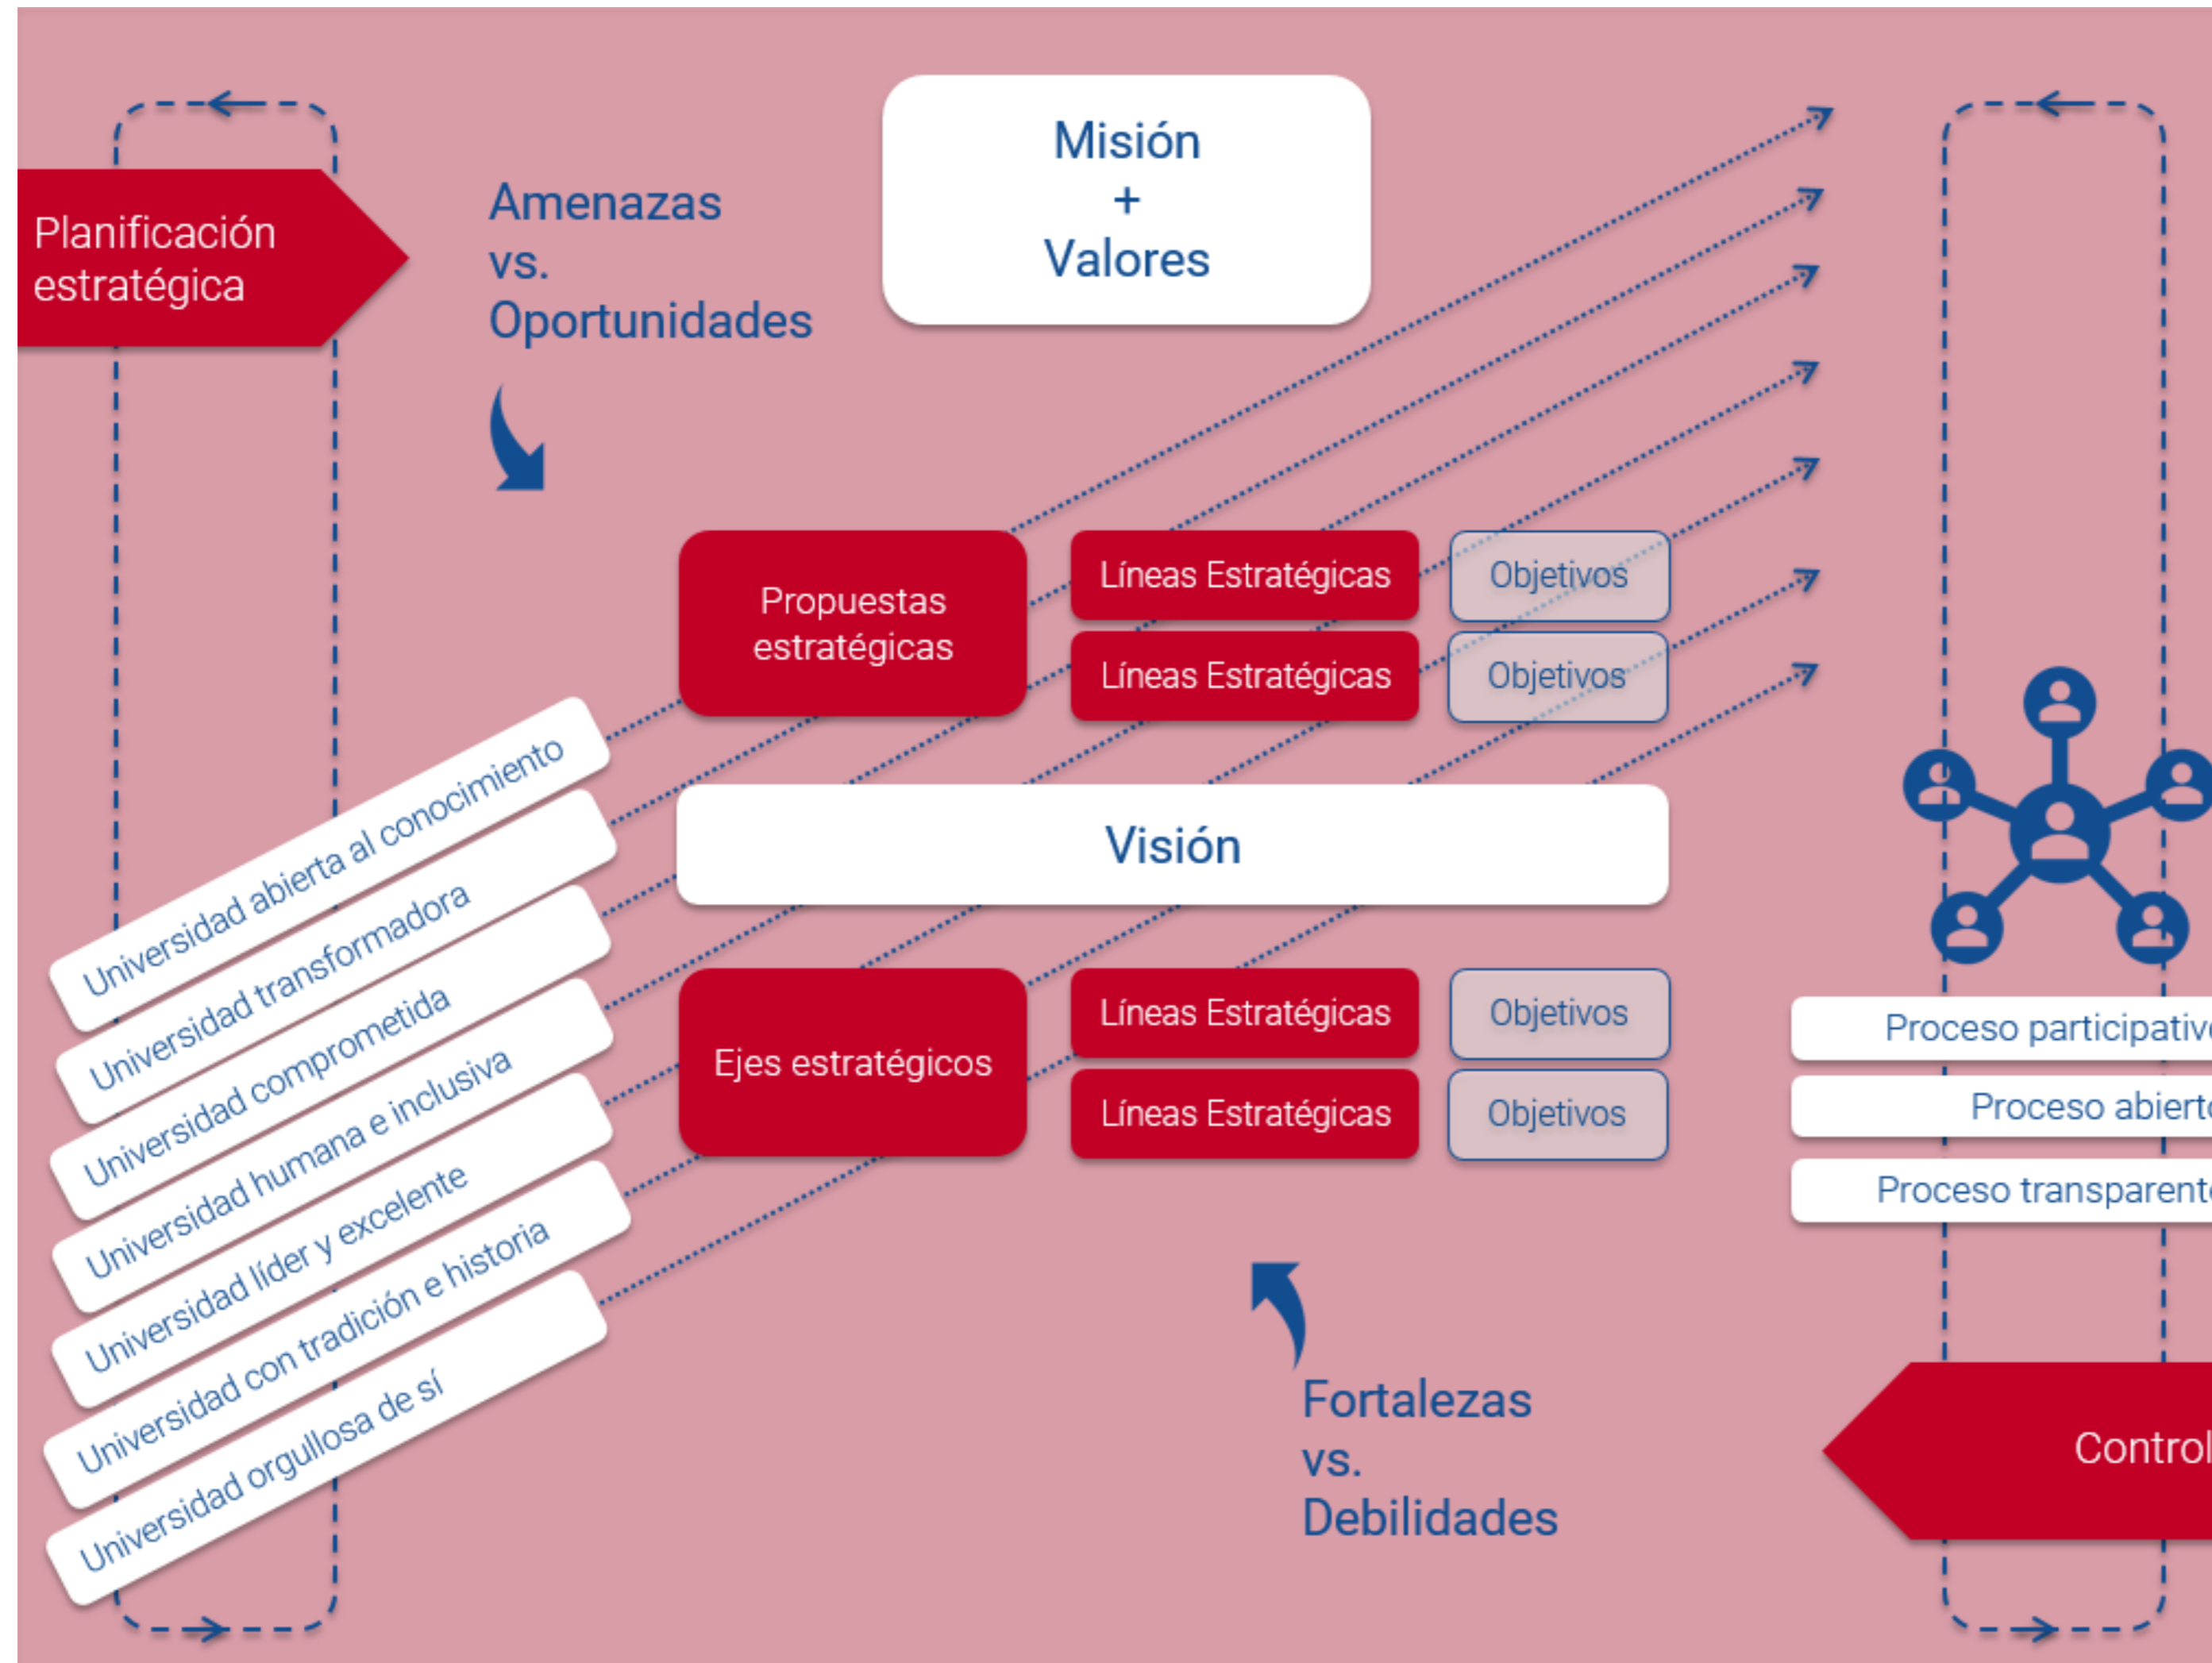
Planificación estratégica

Amenazas vs. Oportunidades

Misión + Valores

Propuestas estratégicas

Líneas Estratégicas

Objetivos

Líneas Estratégicas

Objetivos

Visión

Ejes estratégicos

Líneas Estratégicas

Objetivos

Líneas Estratégicas

Objetivos

Universidad abierta al conocimiento

Universidad transformadora

Universidad comprometida

Universidad humana e inclusiva

Universidad líder y excelente

Universidad con tradición e historia

Universidad orgullosa de sí

Proceso participativ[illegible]

Proceso abiert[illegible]

Proceso transparent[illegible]

Fortalezas vs. Debilidades

Control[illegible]